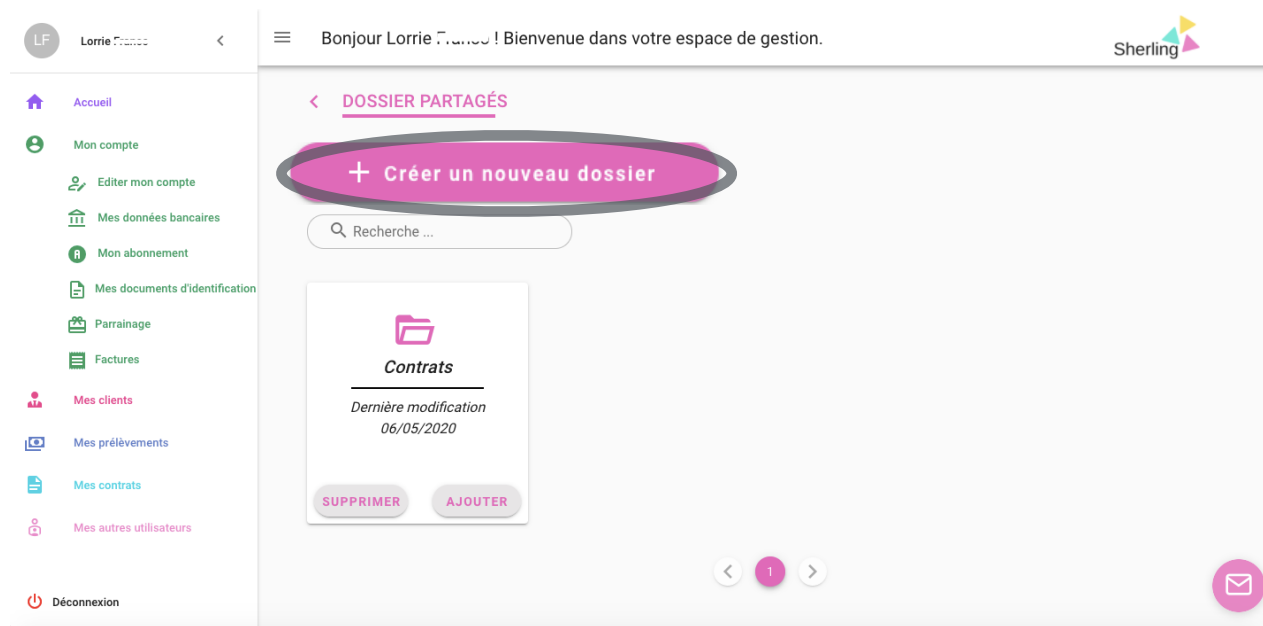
LF Lorrie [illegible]

Accueil
Mon compte
Editer mon compte
Mes données bancaires
Mon abonnement
Mes documents d'identification
Parrainage
Factures
Mes clients
Mes prélèvements
Mes contrats
Mes autres utilisateurs

Déconnexion

Bonjour Lorrie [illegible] ! Bienvenue dans votre espace de gestion.

Sherling

DOSSIER PARTAGÉS

+ Créer un nouveau dossier

Recherche ...

Contrats

Dernière modification
06/05/2020

SUPPRIMER AJOUTER

1